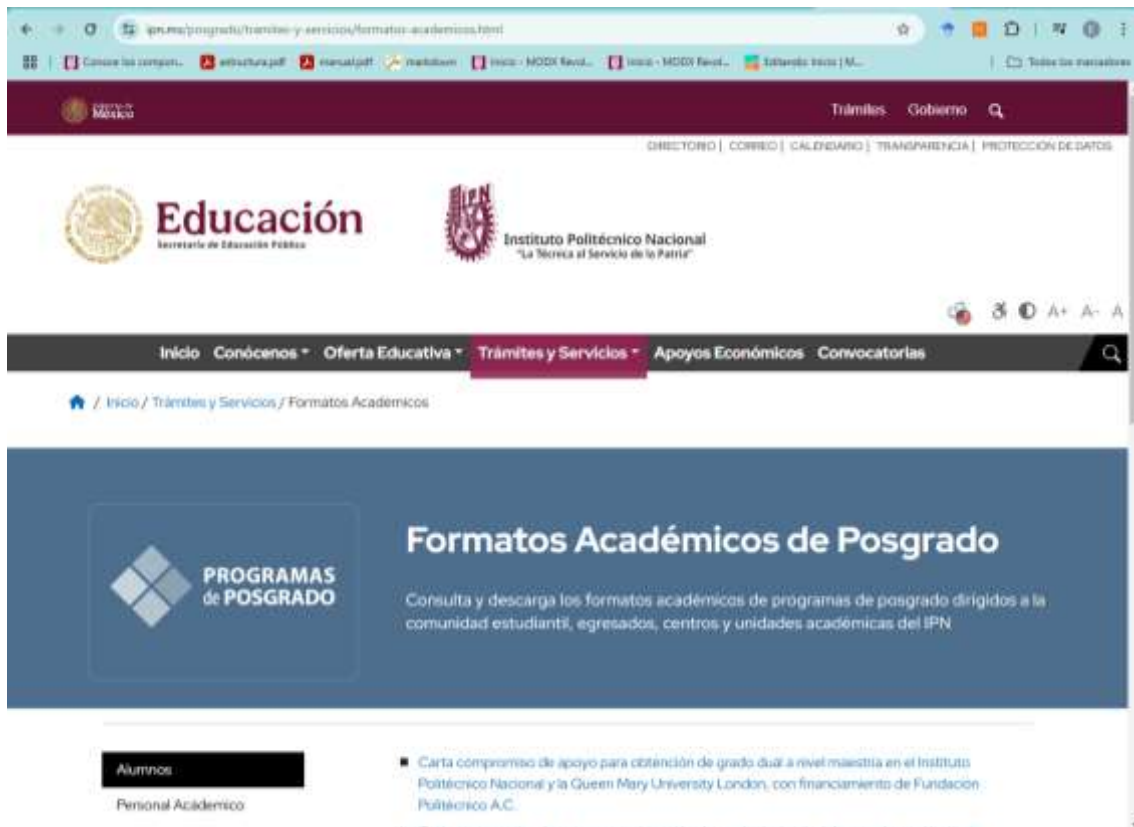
ipn.mx/posgrado/tramites-y-servicios/formatos-academicos.html

Conoce los compon... estructura.pdf manual.pdf markdown Inicio - MODX Revol... Inicio - MODX Revol... Editando: Inicio | M... Todos los marcadores

México

Trámites Gobierno

DIRECTORIO | CORREO | CALENDARIO | TRANSPARENCIA | PROTECCIÓN DE DATOS

Educación
Secretaría de Educación Pública

Instituto Politécnico Nacional
"La Técnica al Servicio de la Patria"

A+ A- A

Inicio Conócenos Oferta Educativa Trámites y Servicios Apoyos Económicos Convocatorias

/ Inicio / Trámites y Servicios / Formatos Academicos

PROGRAMAS de POSGRADO

Formatos Académicos de Posgrado

Consulta y descarga los formatos académicos de programas de posgrado dirigidos a la comunidad estudiantil, egresados, centros y unidades académicas del IPN

Alumnos

Personal Académico

Carta compromiso de apoyo para obtención de grado dual a nivel maestría en el Instituto Politécnico Nacional y la Queen Mary University London, con financiamiento de Fundación Politécnico A.C.